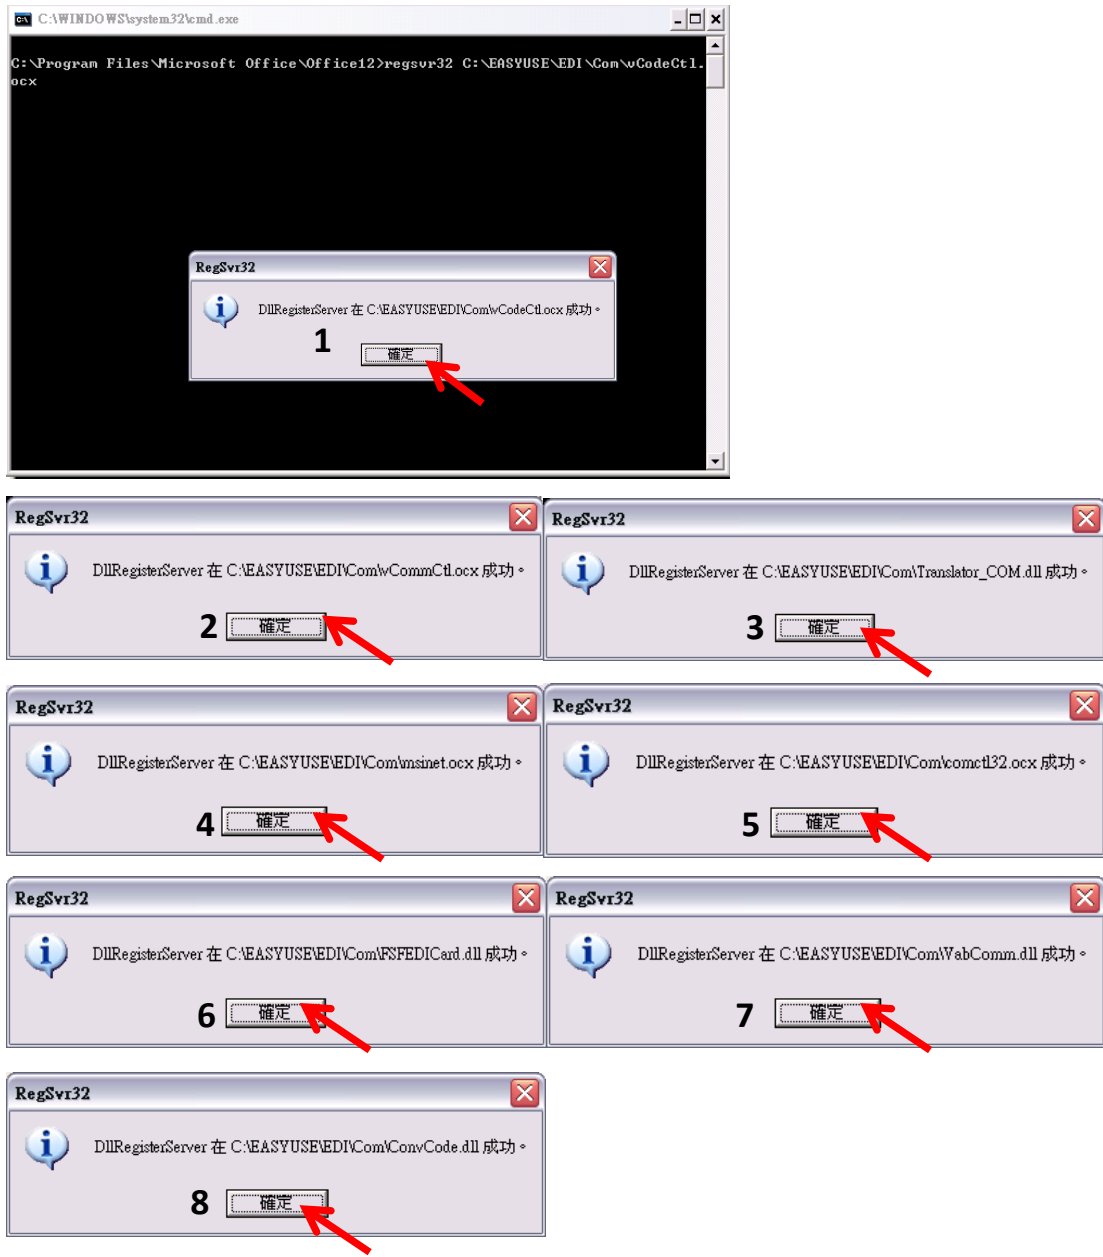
C:\WINDOWS\system32\cmd.exe

C:\Program Files\Microsoft Office\Office12>regsvr32 C:\EASYUSE\EDI\Com\wCodeCtl.ocx

RegSvr32

DllRegisterServer 在 C:\EASYUSE\EDI\Com\wCodeCtl.ocx 成功。

1 確定

RegSvr32

DllRegisterServer 在 C:\EASYUSE\EDI\Com\wCommCtl.ocx 成功。

2 確定

RegSvr32

DllRegisterServer 在 C:\EASYUSE\EDI\Com\Translator_COM.dll 成功。

3 確定

RegSvr32

DllRegisterServer 在 C:\EASYUSE\EDI\Com\msinet.ocx 成功。

4 確定

RegSvr32

DllRegisterServer 在 C:\EASYUSE\EDI\Com\comctl32.ocx 成功。

5 確定

RegSvr32

DllRegisterServer 在 C:\EASYUSE\EDI\Com\FSFEDICard.dll 成功。

6 確定

RegSvr32

DllRegisterServer 在 C:\EASYUSE\EDI\Com\VabComm.dll 成功。

7 確定

RegSvr32

DllRegisterServer 在 C:\EASYUSE\EDI\Com\ConvCode.dll 成功。

8 確定